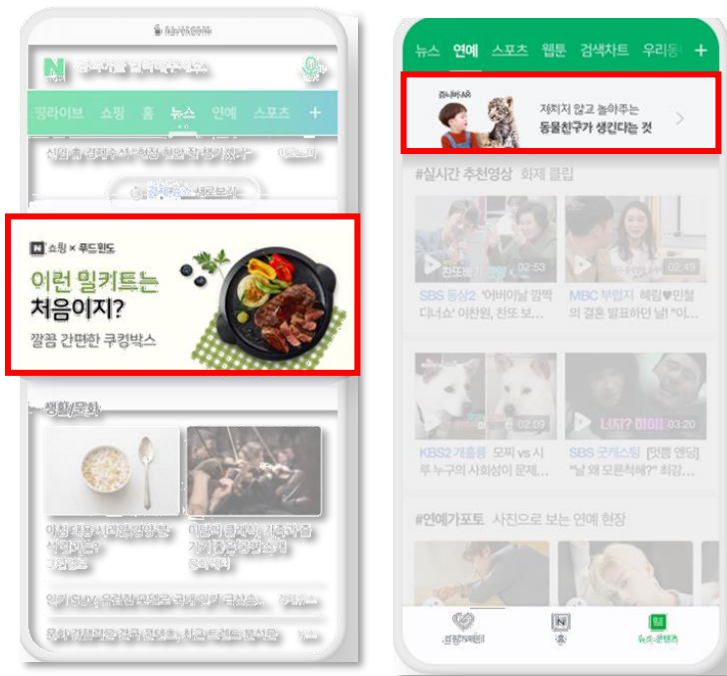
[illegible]

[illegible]

펑라이브 쇼핑 홈 뉴스 연예 스포츠 +

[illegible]

N 쇼핑 × 푸드윈도

어런 밀키트는 처음이지?

깔끔 간편한 쿠킹박스

생활/문화

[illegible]

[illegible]

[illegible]

뉴스 연예 스포츠 웹툰 검색차트 우리동 +

제치지 않고 놀아주는 동물친구가 생긴다는 것

#실시간 추천영상 화제 클립

02:53

02:49

SBS 동상2 '어버이날 깜짝 디너쇼' 이찬원, 찐또 보...

MBC 부럽지 혜림♥민철의 결혼 발표하던 날! "이...

02:09

03:20

KBS2 개훌륭 모찌 vs 시루 누구의 사회성이 문제...

SBS 굿캐스팅 [엔딩] "날 왜 모른척해?" 최강...

#연예가포토 사진으로 보는 연예 현장

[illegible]

홈

뉴스·콘텐츠